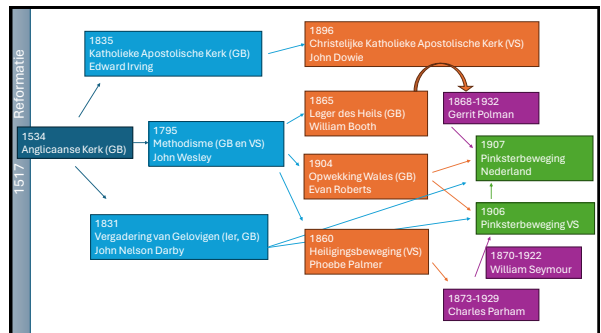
Reformatie

1517

1534
Anglicaanse Kerk (GB)

1835
Katholieke Apostolische Kerk (GB)
Edward Irving

1795
Methodisme (GB en VS)
John Wesley

1831
Vergadering van Gelovigen (Ier, GB)
John Nelson Darby

1896
Christelijke Katholieke Apostolische Kerk (VS)
John Dowie

1865
Leger des Heils (GB)
William Booth

1904
Opwekking Wales (GB)
Evan Roberts

1860
Heiligingsbeweging (VS)
Phoebe Palmer

1868-1932
Gerrit Polman

1907
Pinksterbeweging
Nederland

1906
Pinksterbeweging VS

1870-1922
William Seymour

1873-1929
Charles Parham